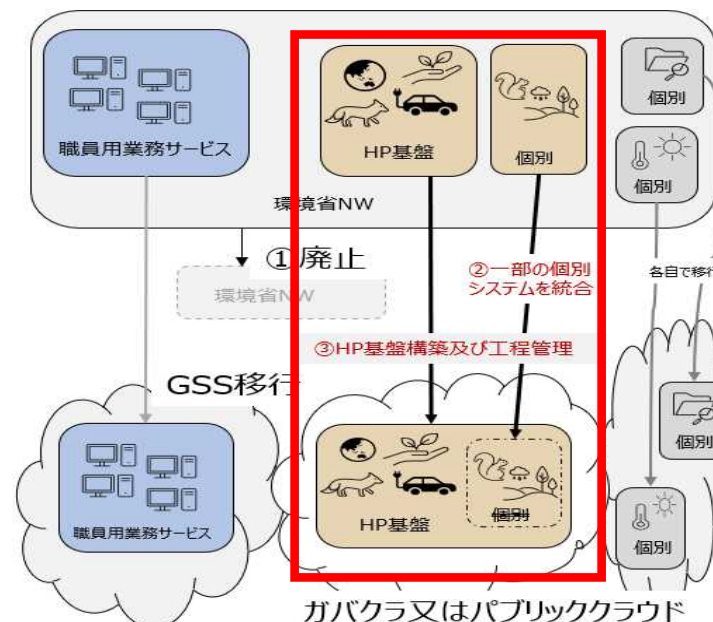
職員用業務サービス

HP基盤

個別

個別

個別

環境省NW

① 廃止

環境省NW

②一部の個別システムを統合

各自で移行

③HP基盤構築及び工程管理

GSS移行

職員用業務サービス

HP基盤

個別

個別

個別

ガバクラ又はパブリッククラウド